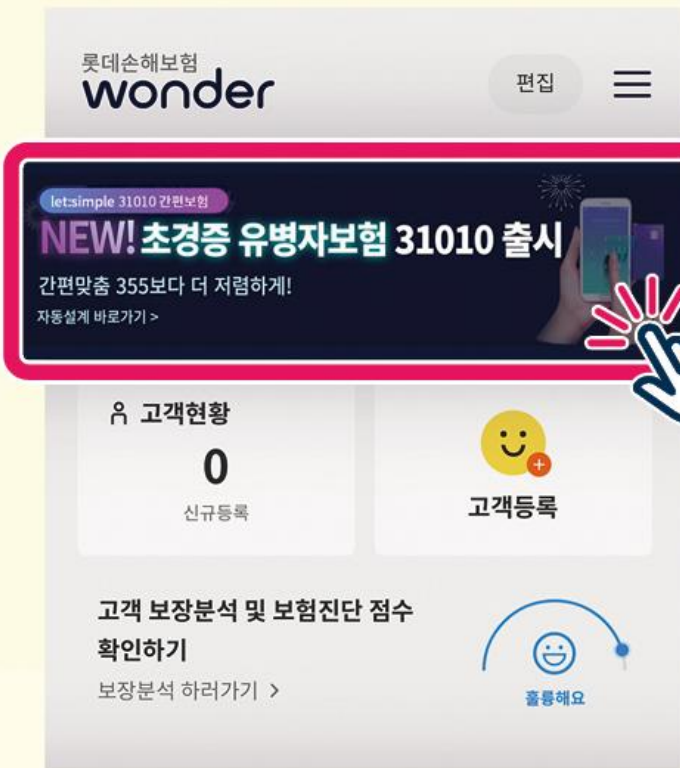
롯데손해보험
wonder

편집

let:simple 31010 간편보험
NEW! 초경증 유병자보험 31010 출시
간편맞춤 355보다 더 저렴하게!
자동설계 바로가기 >

고객현황
0
신규등록

고객등록

고객 보장분석 및 보험진단 점수 확인하기
보장분석 하러가기 >

훌륭해요